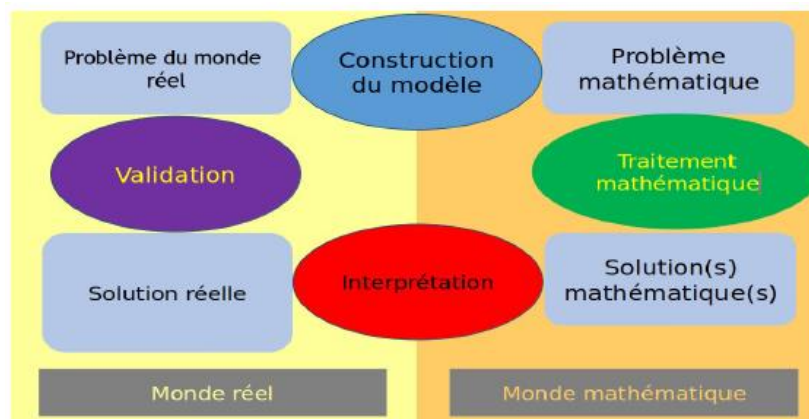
Problème du monde réel

Construction du modèle

Problème mathématique

Validation

Traitement mathématique

Solution réelle

Interprétation

Solution(s) mathématique(s)

Monde réel

Monde mathématique